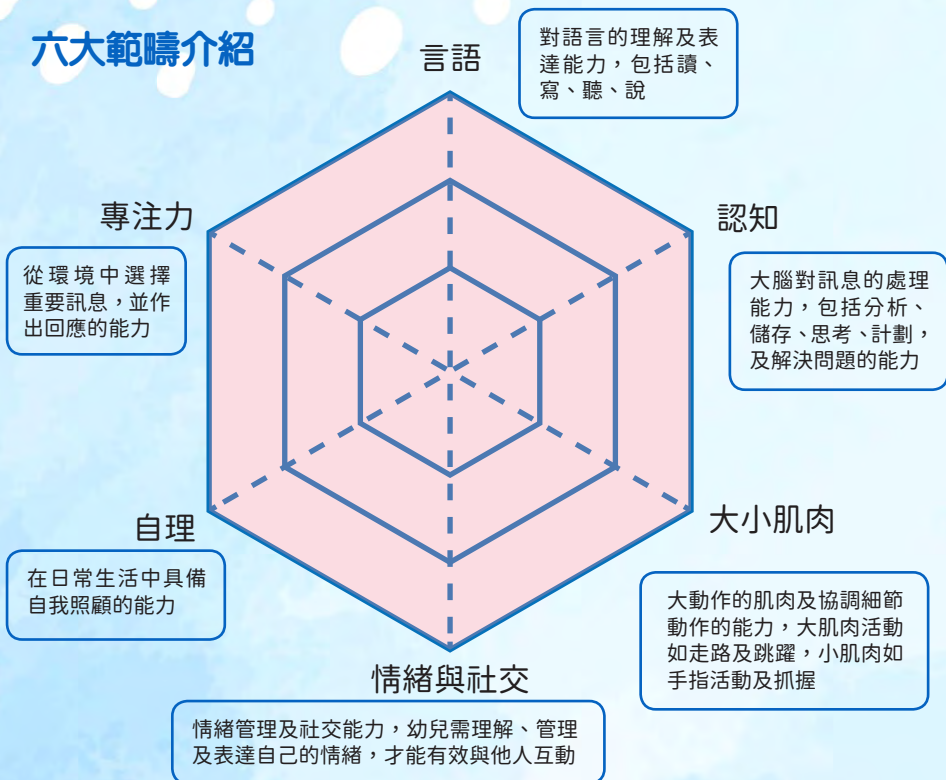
六大範疇介紹

言語

對語言的理解及表達能力，包括讀、寫、聽、說

認知

大腦對訊息的處理能力，包括分析、儲存、思考、計劃，及解決問題的能力

大小肌肉

大動作的肌肉及協調細節動作的能力，大肌肉活動如走路及跳躍，小肌肉如手指活動及抓握

情緒與社交

情緒管理及社交能力，幼兒需理解、管理及表達自己的情緒，才能有效與他人互動

自理

在日常生活中具備自我照顧的能力

專注力

從環境中選擇重要訊息，並作出回應的能力